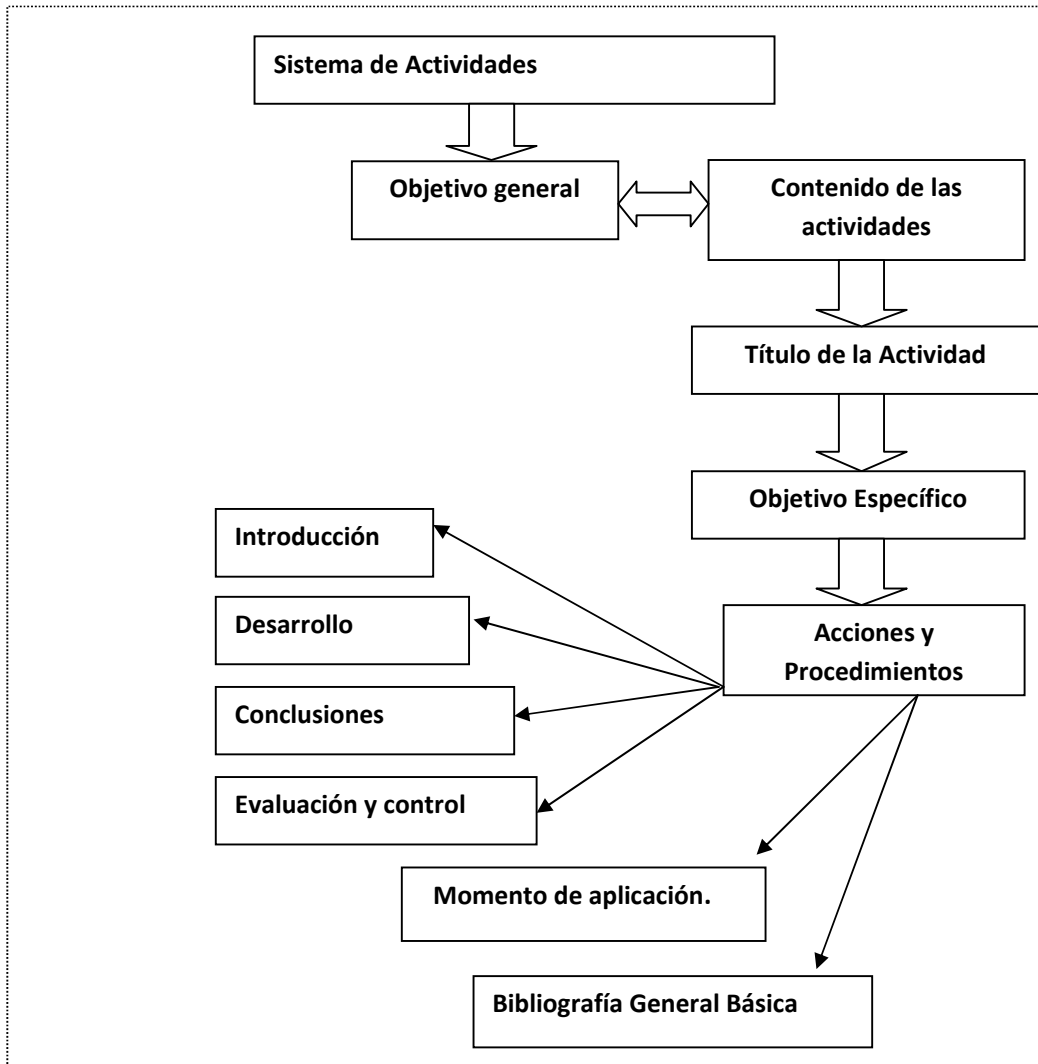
Sistema de Actividades

Objetivo general

Contenido de las actividades

Título de la Actividad

Objetivo Específico

Introducción

Desarrollo

Acciones y Procedimientos

Conclusiones

Evaluación y control

Momento de aplicación.

Bibliografía General Básica